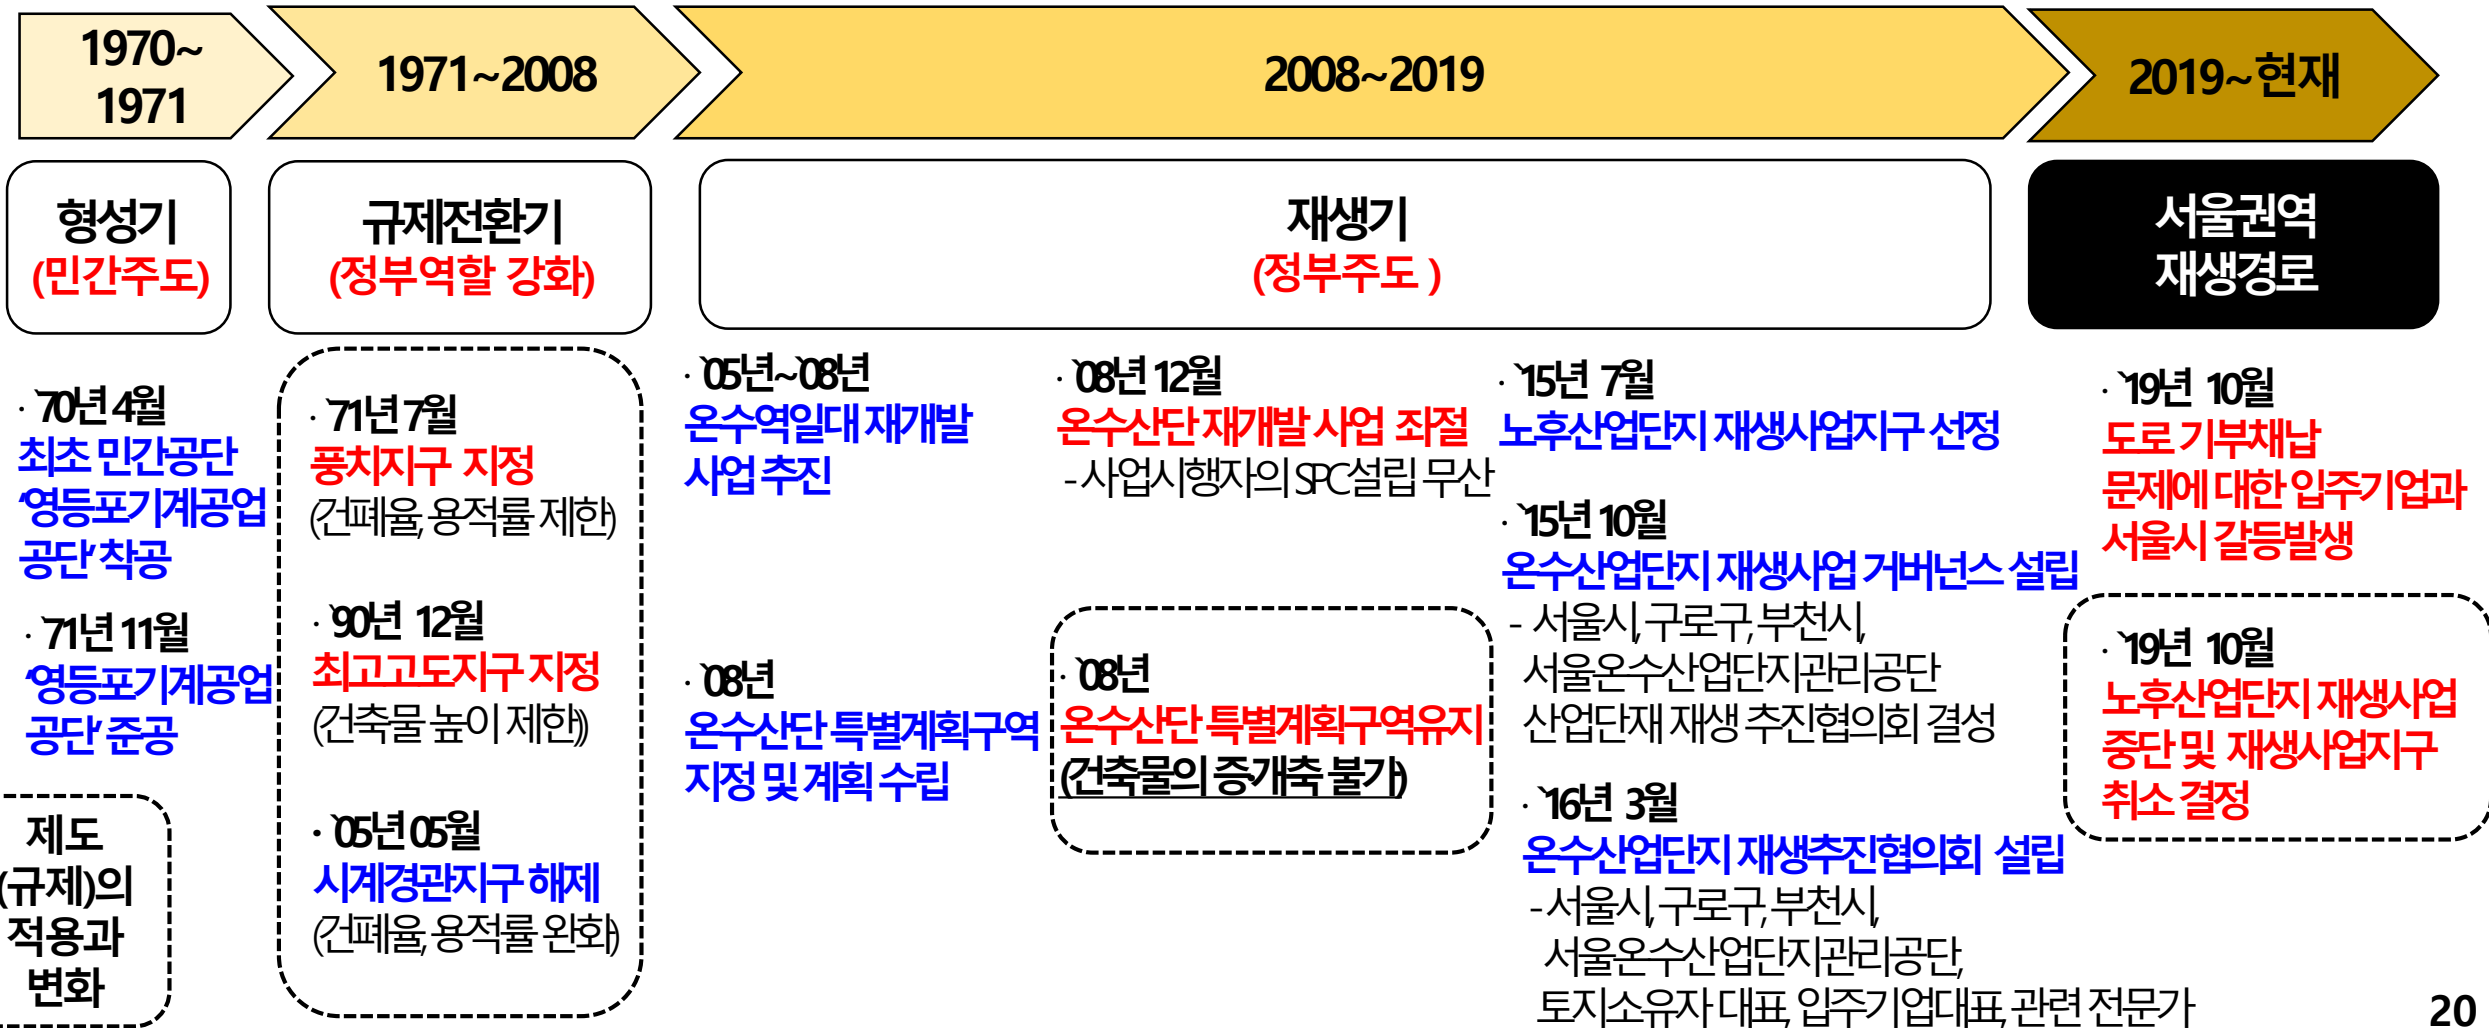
1970~1971

1971~2008

2008~2019

2019~현재

형성기
(민간주도)

규제전환기
(정부역할 강화)

재생기
(정부주도 )

서울권역
재생경로

· '70년 4월
최초 민간공단
'영등포기계공업공단' 착공

· '71년 11월
'영등포기계공업공단 준공

제도
(규제)의
적용과
변화

· '71년 7월
풍치지구 지정
(건폐율, 용적률 제한)

· '90년 12월
최고고도지구 지정
(건축물 높이 제한)

· '05년 05월
시계경관지구 해제
(건폐율, 용적률 완화)

· '05년~'08년
온수역일대 재개발
사업 추진

· '08년
온수산단 특별계획구역
지정 및 계획 수립

· '08년 12월
온수산단 재개발 사업 좌절
- 사업시행자의 SPC설립 무산

· '08년
온수산단 특별계획구역유지
(건축물의 증개축 불가)

· '15년 7월
노후산업단지 재생사업지구 선정

· '15년 10월
온수산업단지 재생사업 거버넌스 설립
- 서울시, 구로구, 부천시,
서울온수산업단지관리공단
산업단재 재생 추진협의회 결성

· '16년 3월
온수산업단지 재생추진협의회 설립
- 서울시, 구로구, 부천시,
서울온수산업단지관리공단,
토지소유자 대표, 입주기업대표, 관련 전문가

· '19년 10월
도로 기부채납
문제에 대한 입주기업과
서울시 갈등발생

· '19년 10월
노후산업단지 재생사업
중단 및 재생사업지구
취소 결정

20